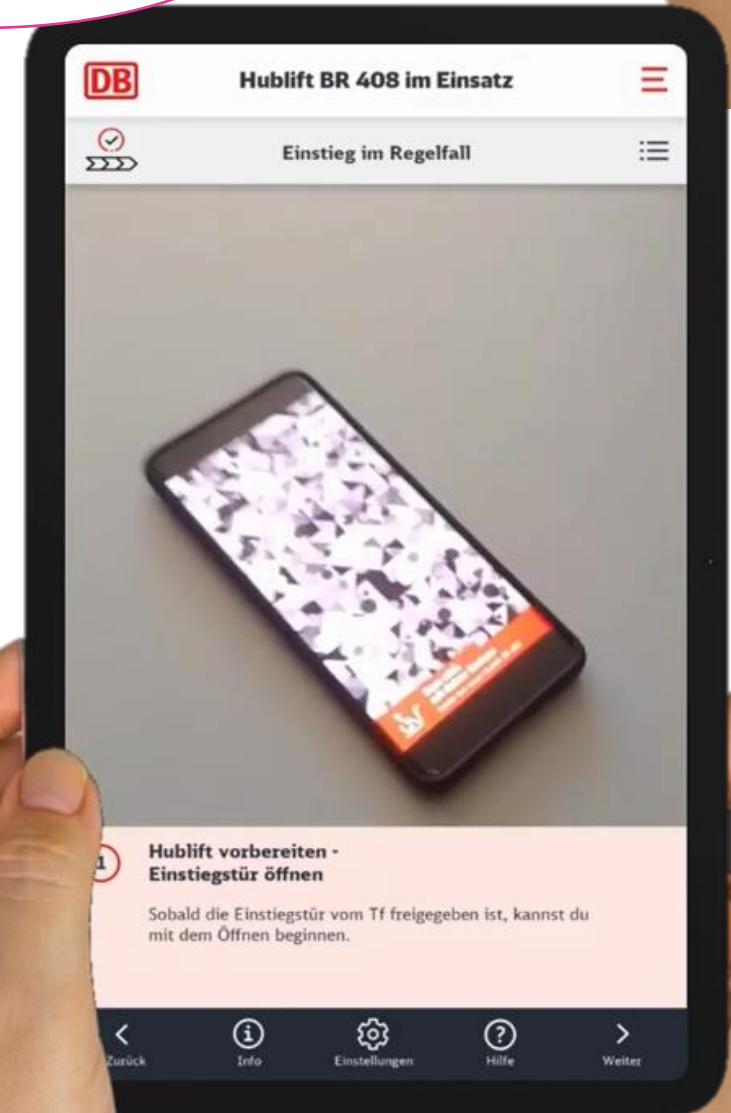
DB

Hublift BR 408 im Einsatz

Einstieg im Regelfall

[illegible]

1 Hublift vorbereiten - Einstiegstür öffnen

Sobald die Einstiegstür vom Tf freigegeben ist, kannst du mit dem Öffnen beginnen.

Zurück
Info
Einstellungen
Hilfe
Weiter